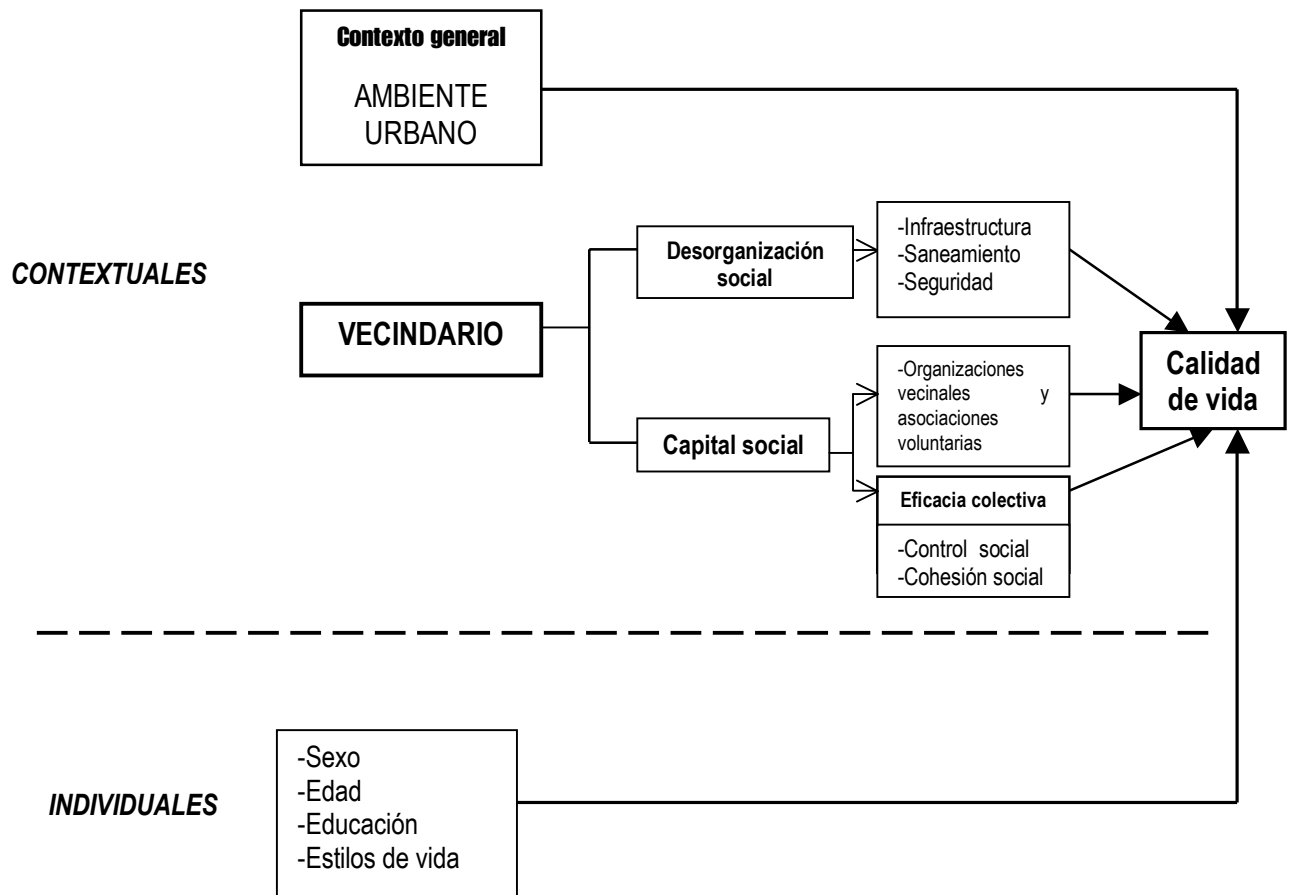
Contexto general

AMBIENTE URBANO

CONTEXTUALES

VECINDARIO

Desorganización social

-Infraestructura
-Saneamiento
-Seguridad

Capital social

-Organizaciones vecinales y asociaciones voluntarias

Eficacia colectiva

-Control social
-Cohesión social

Calidad de vida

INDIVIDUALES

-Sexo
-Edad
-Educación
-Estilos de vida